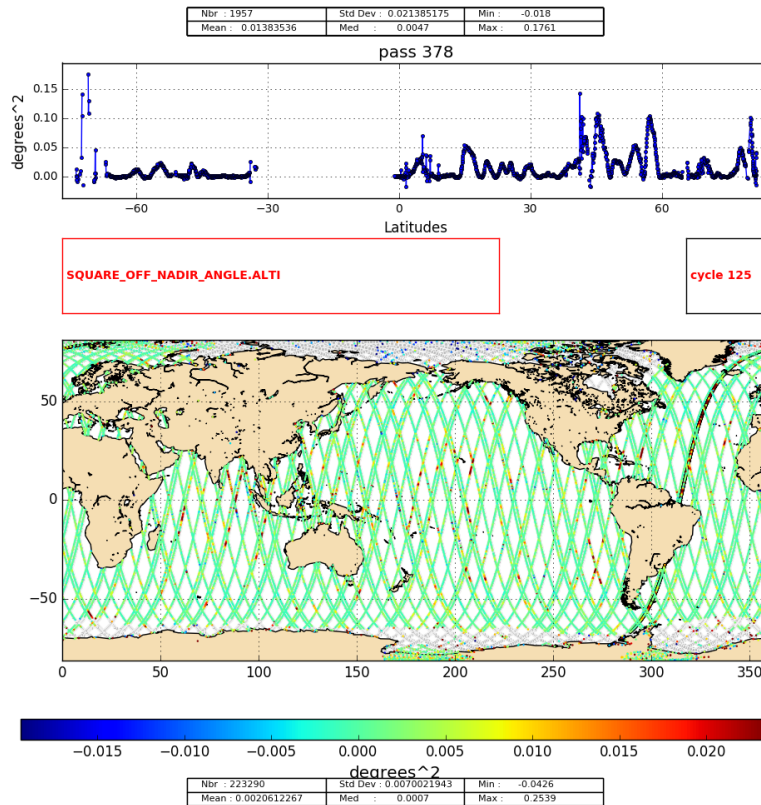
| Nbr : 1957 | Std Dev : 0.021385175 | Min : -0.018 |
|---|---|---|
| Mean : 0.01383536 | Med : 0.0047 | Max : 0.1761 |

pass 378

degrees^2

0.15
0.10
0.05
0.00

-60 -30 0 30 60

Latitudes

SQUARE_OFF_NADIR_ANGLE.ALTI

cycle 125

50
0
-50

0 50 100 150 200 250 300 350

−0.015 −0.010 −0.005 0.000 0.005 0.010 0.015 0.020

degrees^2

| Nbr : 223290 | Std Dev : 0.0070021943 | Min : -0.0426 |
|---|---|---|
| Mean : 0.0020612267 | Med : 0.0007 | Max : 0.2539 |